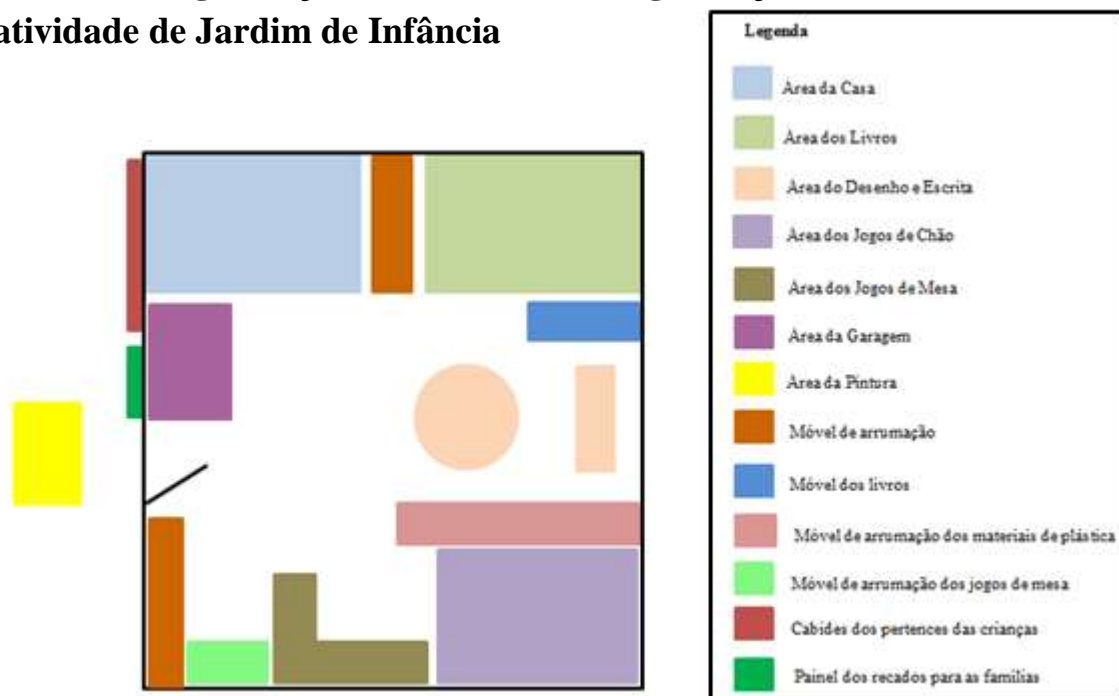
atividade de Jardim de Infância

Legenda

Área da Casa

Área dos Livros

Área do Desenho e Escrita

Área dos Jogos de Chão

Área dos Jogos de Mesa

Área da Garagem

Área da Pintura

Móvel de arrumação

Móvel dos livros

Móvel de arrumação dos materiais de plástica

Móvel de arrumação dos jogos de mesa

Cabides dos pertences das crianças

Painel dos recados para as famílias